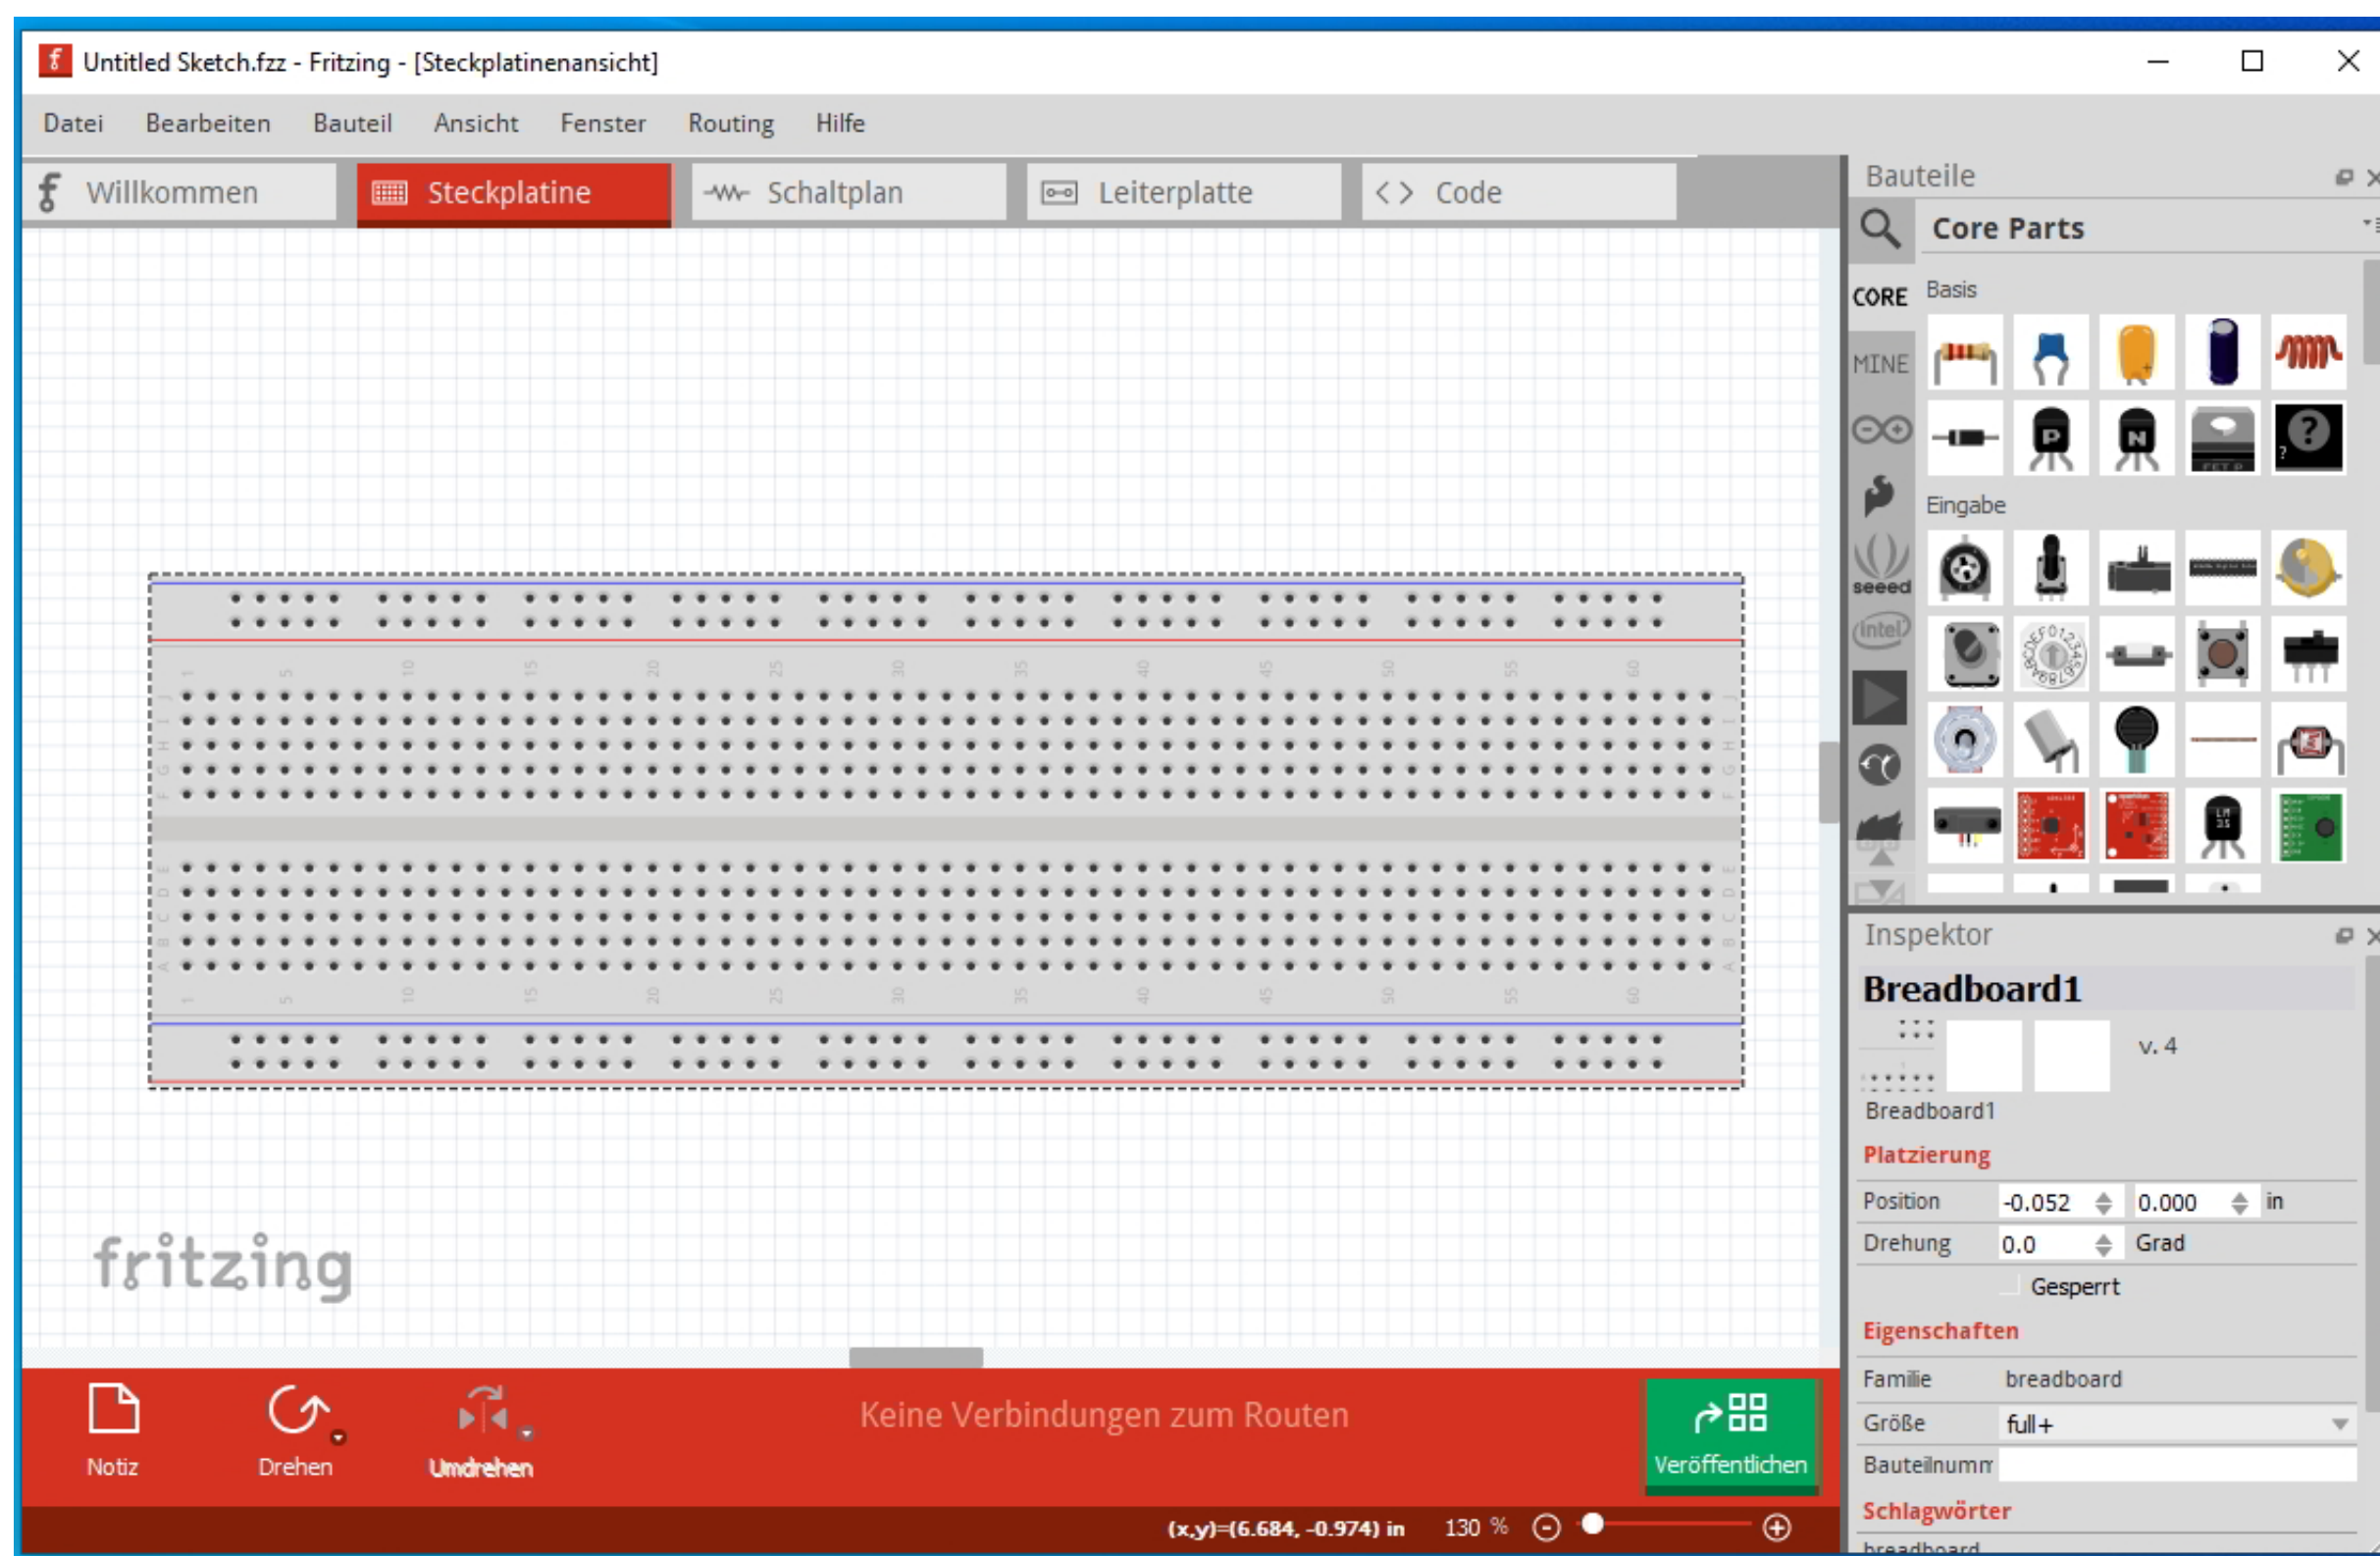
Untitled Sketch.fzz - Fritzing - [Steckplatinenansicht]

Datei Bearbeiten Bauteil Ansicht Fenster Routing Hilfe

Willkommen Steckplatine Schaltplan Leiterplatte Code

Bauteile

Core Parts

CORE

Basis

MINE

Eingabe

seeed

intel

fritzing

Inspektor

Breadboard1

v. 4

Breadboard1

Platzierung

| Position | -0.052 | 0.000 | in |
|---|---|---|---|
| Drehung | 0.0 | Grad | |

Gesperrt

Eigenschaften

| Familie | breadboard |
|---|---|
| Größe | full+ |
| Bauteilnumm | |

Schlagwörter

breadboard

Notiz Drehen Umdrehen

Keine Verbindungen zum Routen

Veröffentlichen

(x,y)=(6.684, -0.974) in 130 %